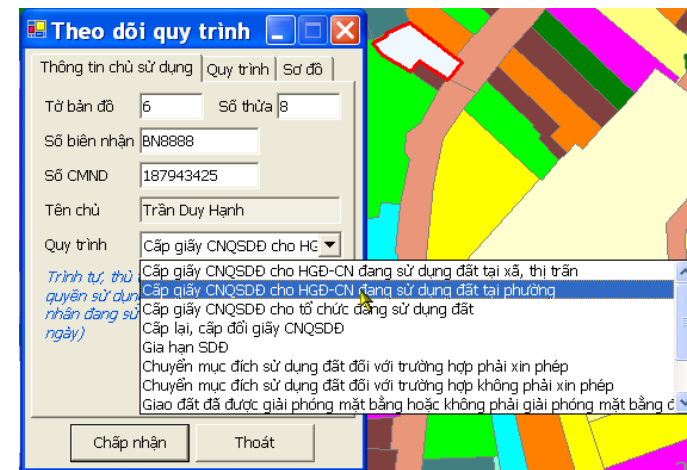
Theo dõi quy trình

Thông tin chủ sử dụng | Quy trình | Sơ đồ

Tờ bản đồ 6
Số thửa 8
Số biên nhận BN8888
Số CMND 187943425
Tên chủ Trần Duy Hạnh
Quy trình Cấp giấy CNQSDĐ cho HG

Trình tự, thủ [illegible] quyền sử dụn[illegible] nhân đang sử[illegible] ngày)

Cấp giấy CNQSDĐ cho HGĐ-CN đang sử dụng đất tại xã, thị trấn
Cấp giấy CNQSDĐ cho HGĐ-CN đang sử dụng đất tại phường
Cấp giấy CNQSDĐ cho tổ chức đang sử dụng đất
Cấp lại, cấp đổi giấy CNQSDĐ
Gia hạn SDĐ
Chuyển mục đích sử dụng đất đối với trường hợp phải xin phép
Chuyển mục đích sử dụng đất đối với trường hợp không phải xin phép
Giao đất đã được giải phóng mặt bằng hoặc không phải giải phóng mặt bằng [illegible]

Chấp nhận
Thoát